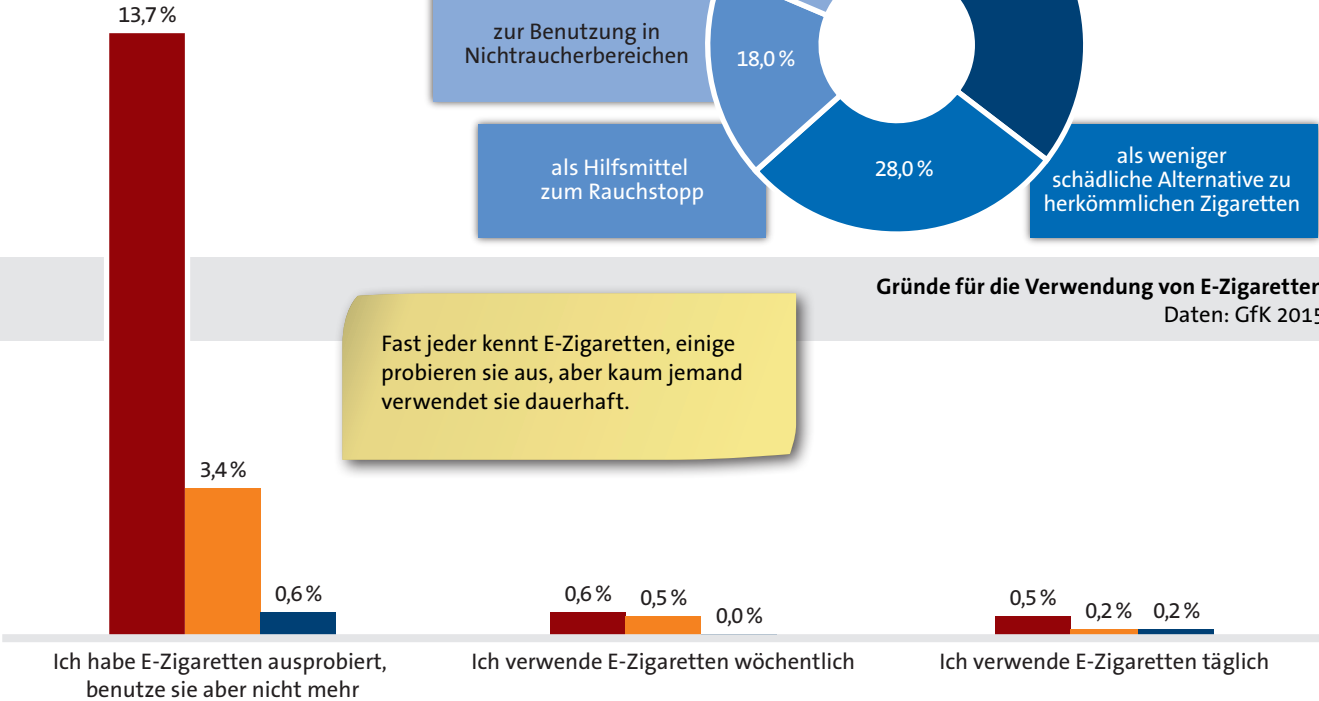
13,7 %

zur Benutzung in Nichtraucherbereichen

18,0 %

als Hilfsmittel zum Rauchstopp

28,0 %

als weniger schädliche Alternative zu herkömmlichen Zigaretten

Gründe für die Verwendung von E-Zigarette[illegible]
Daten: GfK 201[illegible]

Fast jeder kennt E-Zigaretten, einige probieren sie aus, aber kaum jemand verwendet sie dauerhaft.

3,4 %

0,6 %

0,6 %

0,5 %

0,0 %

0,5 %

0,2 %

0,2 %

Ich habe E-Zigaretten ausprobiert, benutze sie aber nicht mehr

Ich verwende E-Zigaretten wöchentlich

Ich verwende E-Zigaretten täglich